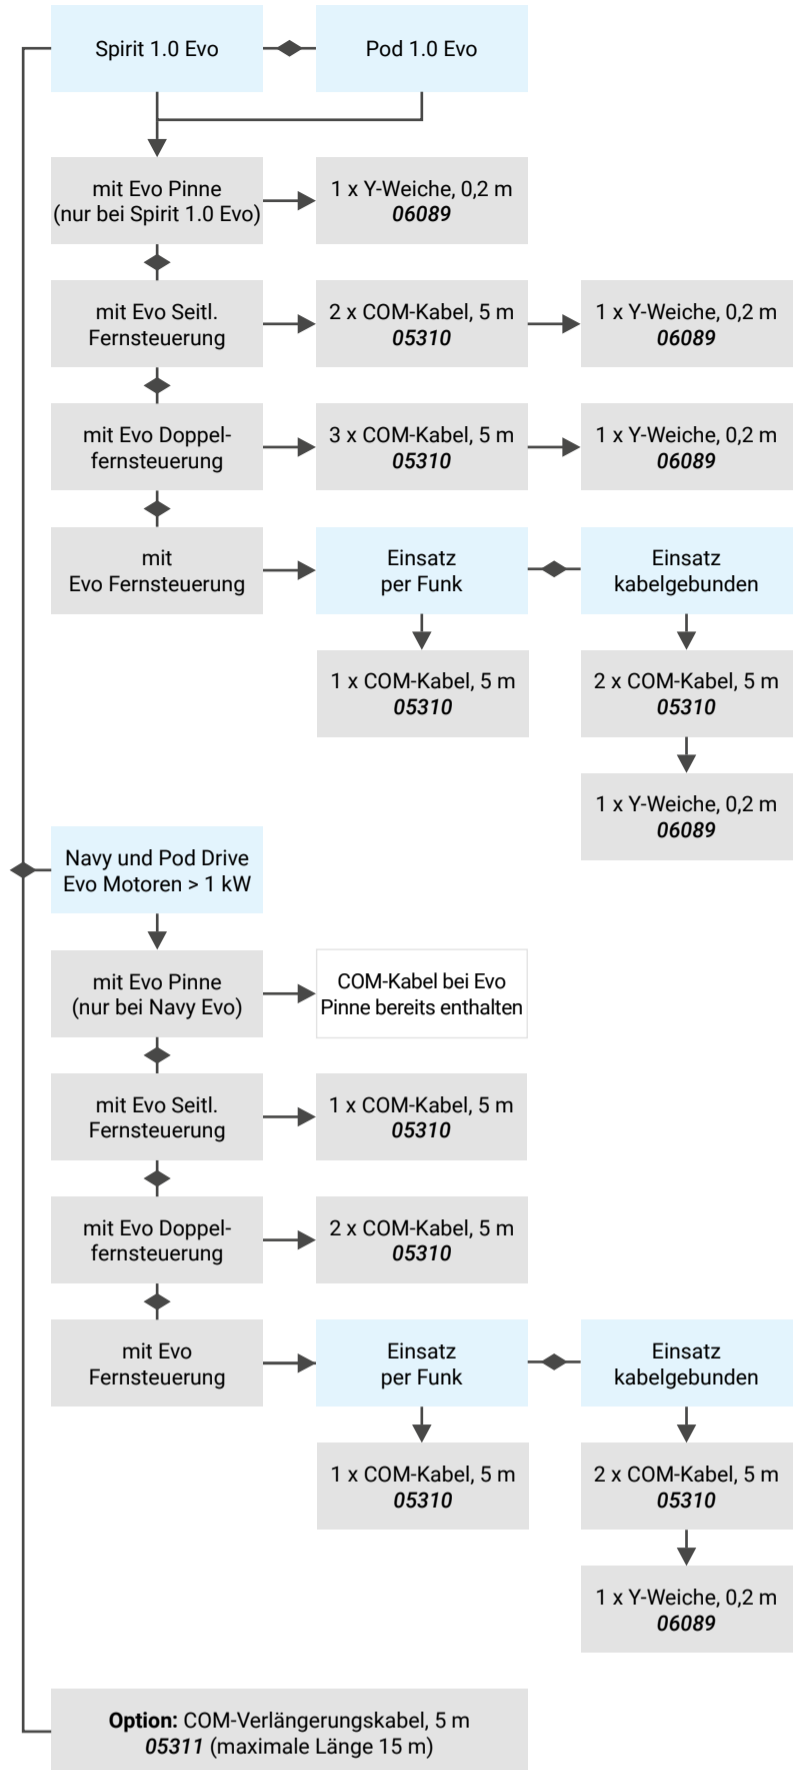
Spirit 1.0 Evo

Pod 1.0 Evo

mit Evo Pinne (nur bei Spirit 1.0 Evo)

1 x Y-Weiche, 0,2 m
*06089*

mit Evo Seitl. Fernsteuerung

2 x COM-Kabel, 5 m
*05310*

1 x Y-Weiche, 0,2 m
*06089*

mit Evo Doppelfernsteuerung

3 x COM-Kabel, 5 m
*05310*

1 x Y-Weiche, 0,2 m
*06089*

mit Evo Fernsteuerung

Einsatz per Funk

Einsatz kabelgebunden

1 x COM-Kabel, 5 m
*05310*

2 x COM-Kabel, 5 m
*05310*

1 x Y-Weiche, 0,2 m
*06089*

Navy und Pod Drive Evo Motoren > 1 kW

mit Evo Pinne (nur bei Navy Evo)

COM-Kabel bei Evo Pinne bereits enthalten

mit Evo Seitl. Fernsteuerung

1 x COM-Kabel, 5 m
*05310*

mit Evo Doppelfernsteuerung

2 x COM-Kabel, 5 m
*05310*

mit Evo Fernsteuerung

Einsatz per Funk

Einsatz kabelgebunden

1 x COM-Kabel, 5 m
*05310*

2 x COM-Kabel, 5 m
*05310*

1 x Y-Weiche, 0,2 m
*06089*

**Option:** COM-Verlängerungskabel, 5 m
*05311* (maximale Länge 15 m)